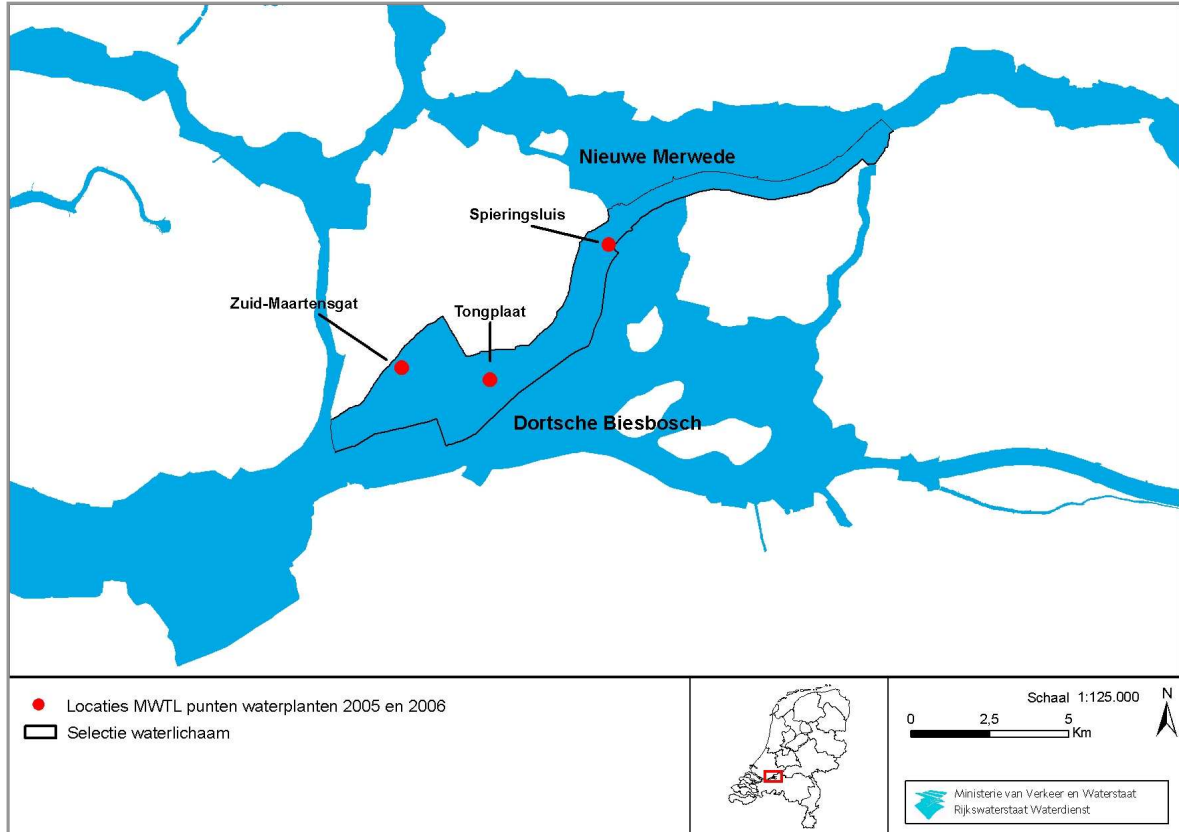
Nieuwe Merwede

Spieringsluis

Zuid-Maartensgat

Tongplaat

Dortsche Biesbosch

Locaties MWTL punten waterplanten 2005 en 2006
Selectie waterlichaam

Schaal 1:125.000
0 2,5 5 Km
N

Ministerie van Verkeer en Waterstaat
Rijkswaterstaat Waterdienst